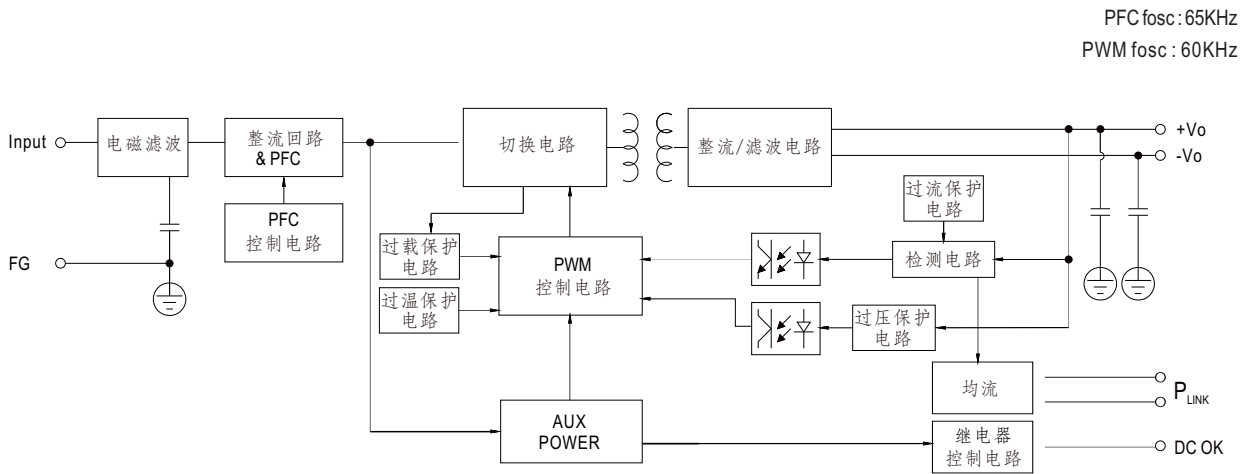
PFC fosc : 65KHz
PWM fosc : 60KHz

Input
电磁滤波
整流回路 & PFC
切换电路
整流/滤波电路
+Vo
-Vo
PFC 控制电路
过流保护电路
FG
过载保护电路
PWM 控制电路
检测电路
过温保护电路
过压保护电路
均流
$P_{LINK}$
AUX POWER
继电器控制电路
DC OK